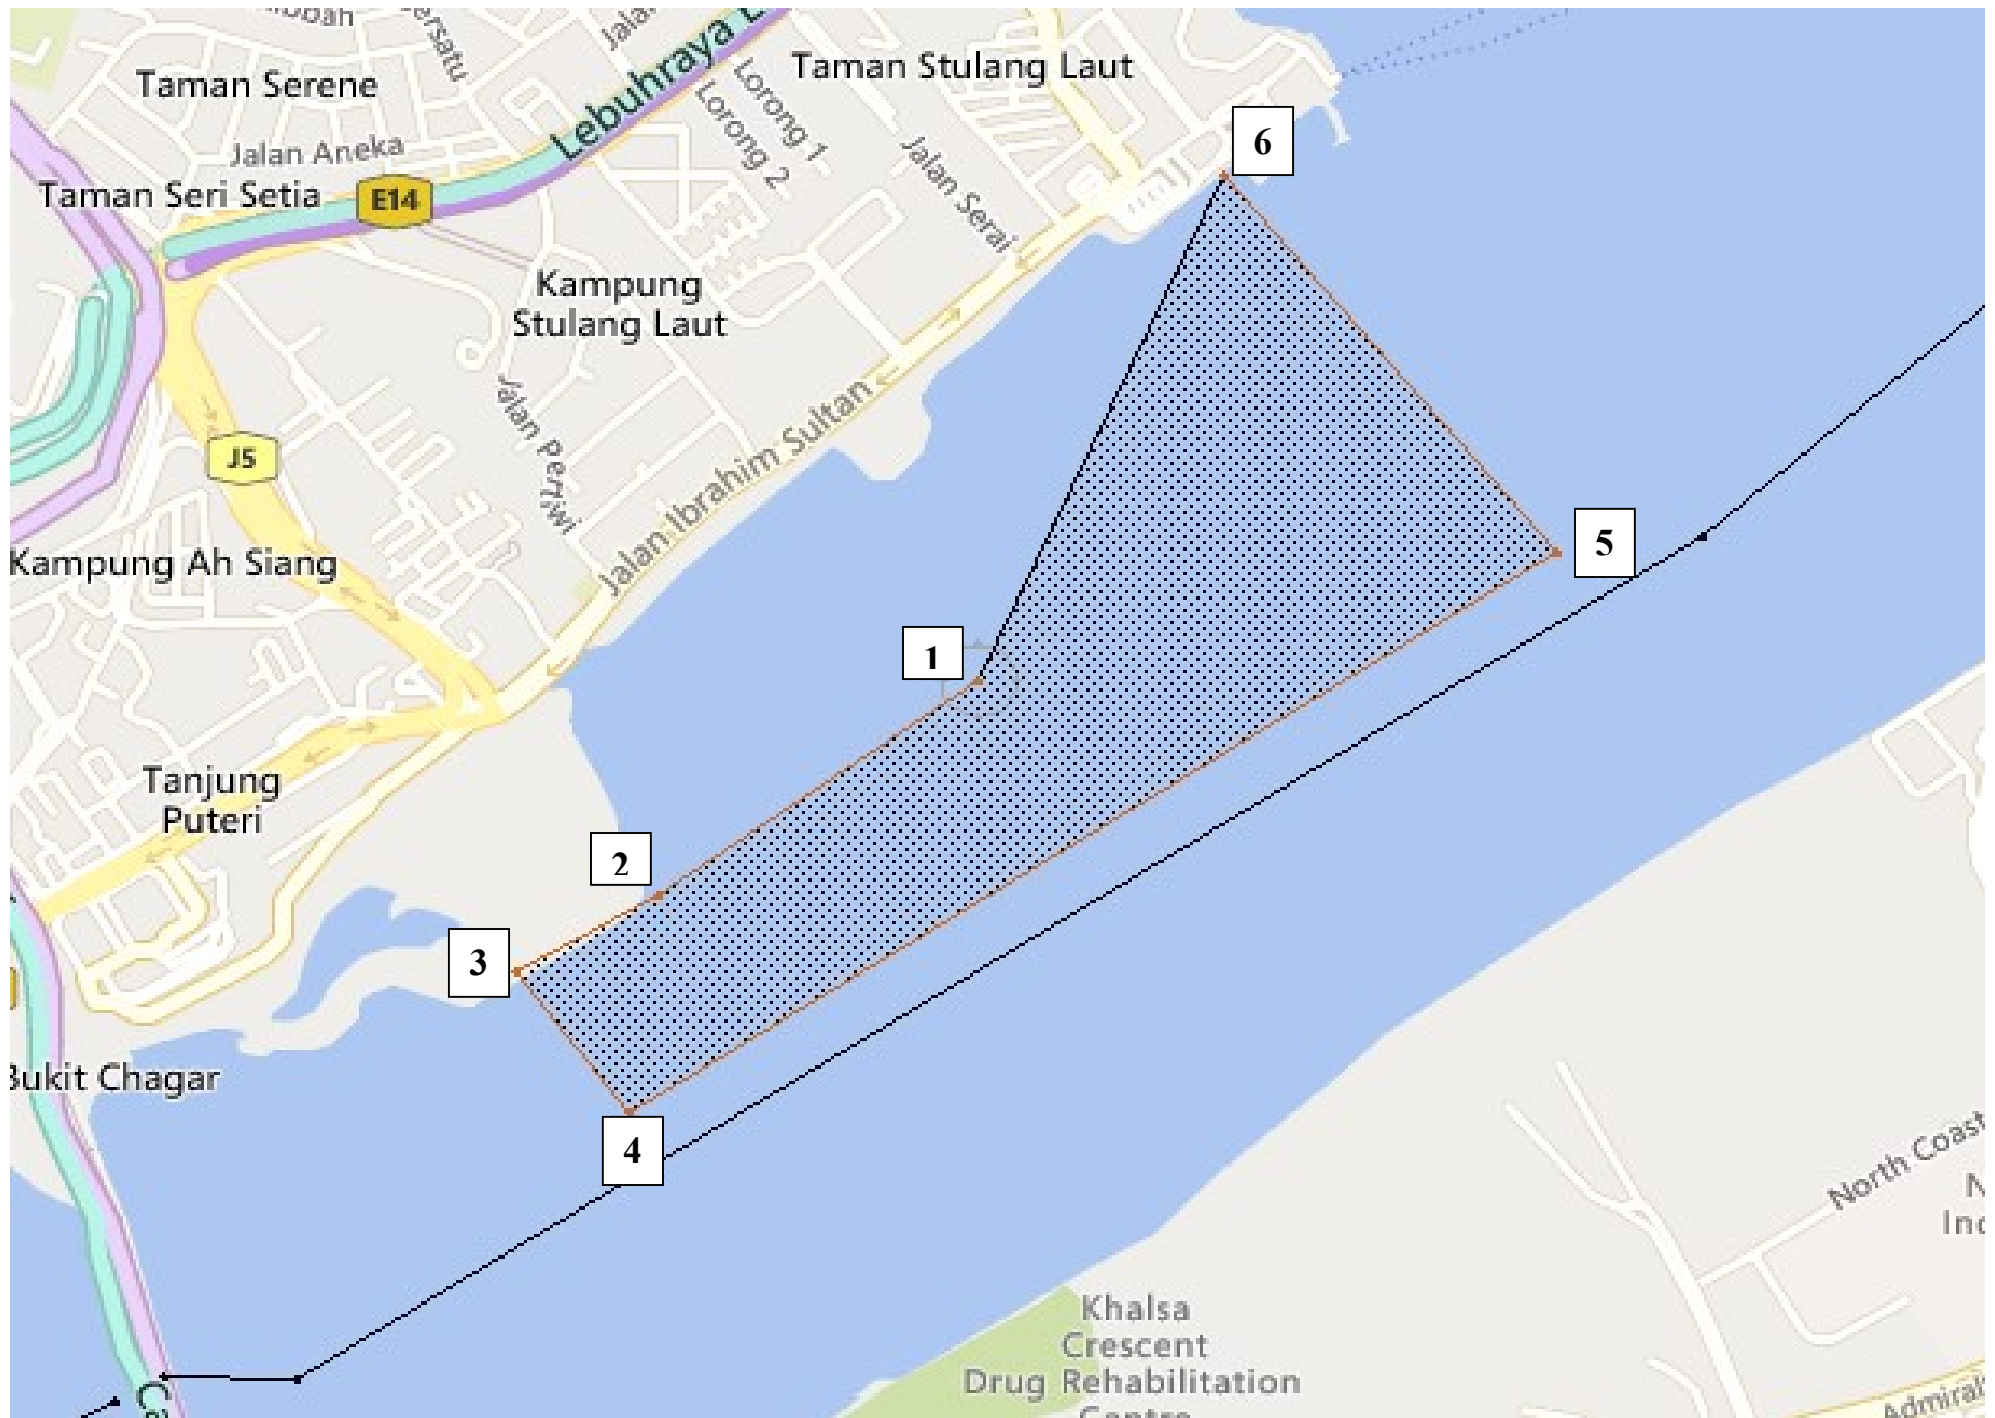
Taman Serene

Lebuhraya

Lorong 1

Lorong 2

Taman Stulang Laut

Jalan Aneka

Taman Seri Setia

E14

Jalan Serai

Kampung Stulang Laut

Jalan Perwi

Jalan Ibrahim Sultan

J5

Kampung Ah Siang

Tanjung Puteri

Bukit Chagar

6

5

1

2

3

4

North Coast

Khalsa Crescent Drug Rehabilitation Centre

Admiral